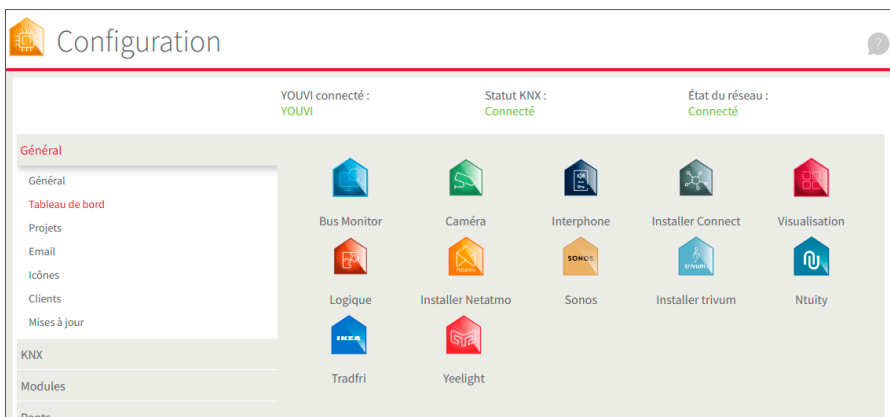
Configuration

YOUVI connecté :
YOUVI

Statut KNX :
Connecté

État du réseau :
Connecté

Général

Général
Tableau de bord
Projets
Email
Icônes
Clients
Mises à jour

KNX

Modules

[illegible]

Bus Monitor
Caméra
Interphone
Installer Connect
Visualisation

Logique
Netatmo
Installer Netatmo
SONOS
Sonos
trivum
Installer trivum
Ntuity

IKEA
Tradfri
Yeelight